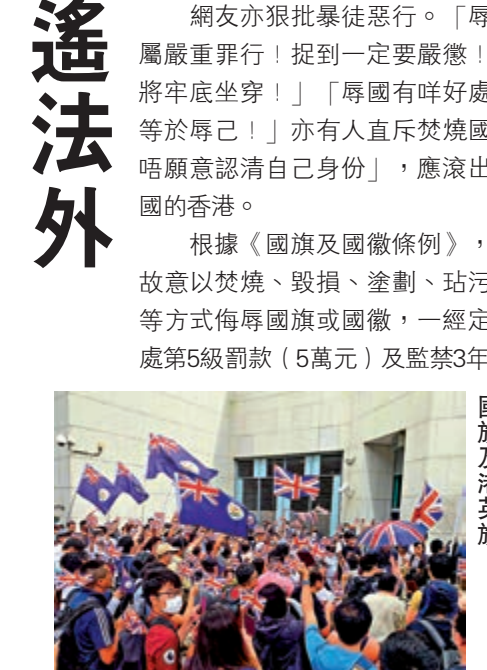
遙法外

網友亦狠批暴徒惡行。「辱屬嚴重罪行！捉到一定要嚴懲！將牢底坐穿！」「辱國有咩好處等於辱己！」亦有人直斥焚燒國唔願意認清自己身份」，應滾出國的香港。

根據《國旗及國徽條例》，故意以焚燒、毀損、塗劃、玷污等方式侮辱國旗或國徽，一經定處第5級罰款（5萬元）及監禁3年

國旗乃港英旗